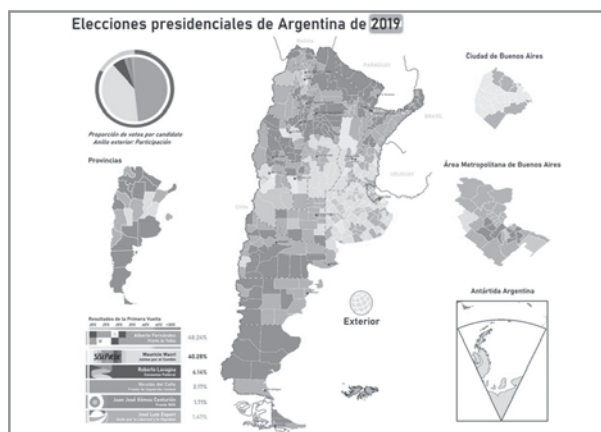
Elecciones presidenciales de Argentina de 2019

Proporción de votos por candidato
Anillo exterior: Participación

Provincias

Ciudad de Buenos Aires

Área Metropolitana de Buenos Aires

Antártida Argentina

Exterior

BOLIVIA

PARAGUAY

BRASIL

URUGUAY

CHILE

Resultados de la Primera Vuelta

Alberto Fernández
Frente de Todos
48.24%

Mauricio Macri
Juntos por el Cambio
40.28%

Roberto Lavagna
Consenso Federal
6.14%

Nicolás del Caño
Frente de Izquierda Unidad
2.15%

Juan José Gómez Centurión
Frente NOS
1.71%

José Luis Espert
Unite por la Libertad y la Dignidad
1.47%